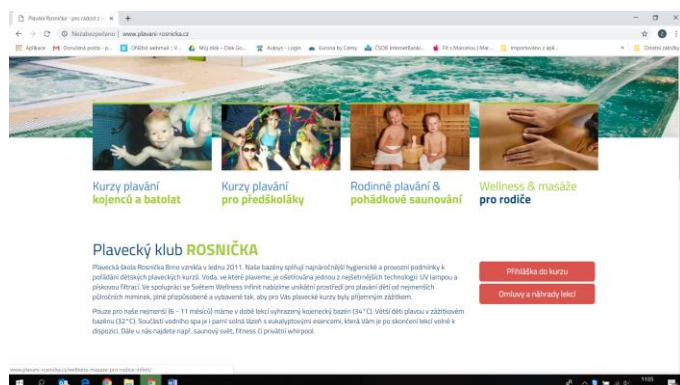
Plavecký klub Rosnička – pro radost z... ×

Nezabezpečeno | www.plavani-rosnicka.cz

Aplikace Doručená pošta - p... Oficiální webmail - V... Můj disk - Disk Go... Aukro - Login Kurzovní lístek ČSOB InternetBanki... Importováno z apl... Ostatní záložky

Kurzy plavání kojenců a batolat

Kurzy plavání pro předškoláky

Rodinné plavání & pohádkové saunování

Wellness & masáže pro rodiče

Plavecký klub ROSNIČKA

Plavecká škola Rosnička Brno vznikla v lednu 2011. Naše bazény splňují nejnáročnější hygienické a provozní podmínky k pořádání dětských plaveckých kurzů. Voda, ve které plaveme, je ošetřována jednou z nejšetrnějších technologií: UV lampou a pískovou filtrací. Ve spolupráci se Světem Wellness Infinit nabízíme unikátní prostředí pro plavání dětí od nejmenších půlročních miminek, plně přizpůsobené a vybavené tak, aby pro Vás plavecké kurzy byly příjemným zážitkem.

Pouze pro naše nejmenší (6 - 11 měsíců) máme v době lekcí vyhrazený kojenecký bazén (34°C). Větší děti plavou v zážitkovém bazénu (32°C). Součástí vodního spa je i parní solná lázeň s eukalyptovými esencemi, která Vám je po skončení lekcí volně k dispozici. Dále u nás najdete např. saunový svět, fitness či privátní whirlpool.

Přihláška do kurzu

Omluvy a náhrady lekcí

www.plavani-rosnicka.cz/wellness-masaze-pro-rodice-infinit/

11:05